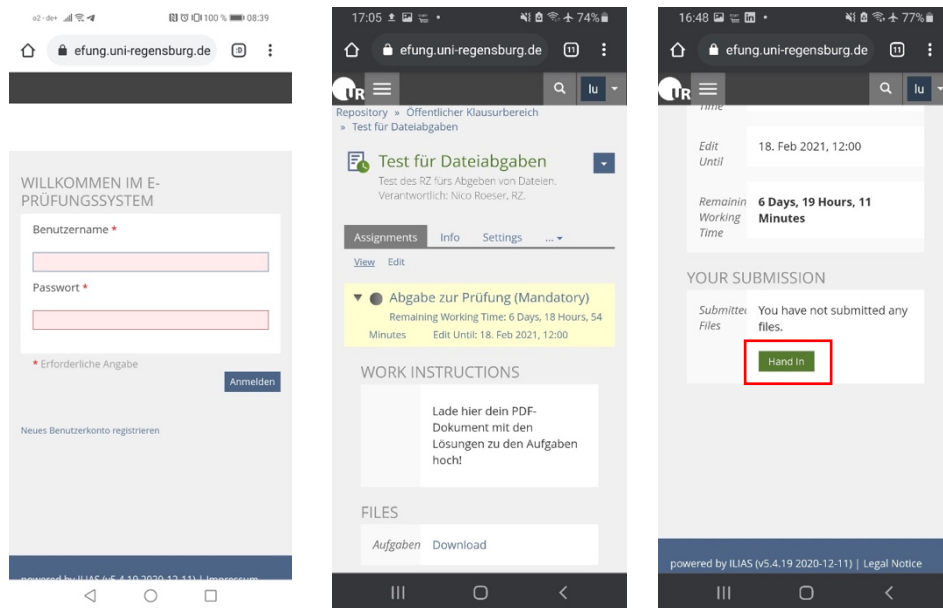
o2 - de+ 100 % 08:39

efung.uni-regensburg.de

WILLKOMMEN IM E-PRÜFUNGSSYSTEM

Benutzername *

Passwort *

* Erforderliche Angabe

Anmelden

Neues Benutzerkonto registrieren

powered by ILIAS (v5.4.19 2020-12-11) | Impressum

17:05 74%

efung.uni-regensburg.de

11

lu

Repository » Öffentlicher Klausurbereich » Test für Dateiabgaben

Test für Dateiabgaben

Test des RZ fürs Abgeben von Dateien. Verantwortlich: Nico Roeser, RZ.

Assignments Info Settings ...

View Edit

Abgabe zur Prüfung (Mandatory)

Remaining Working Time: 6 Days, 18 Hours, 54 Minutes Edit Until: 18. Feb 2021, 12:00

WORK INSTRUCTIONS

Lade hier dein PDF-Dokument mit den Lösungen zu den Aufgaben hoch!

FILES

Aufgaben Download

16:48 77%

efung.uni-regensburg.de

11

lu

Time

Edit Until 18. Feb 2021, 12:00

Remainin Working Time 6 Days, 19 Hours, 11 Minutes

YOUR SUBMISSION

Submittec Files You have not submitted any files.

Hand In

powered by ILIAS (v5.4.19 2020-12-11) | Legal Notice